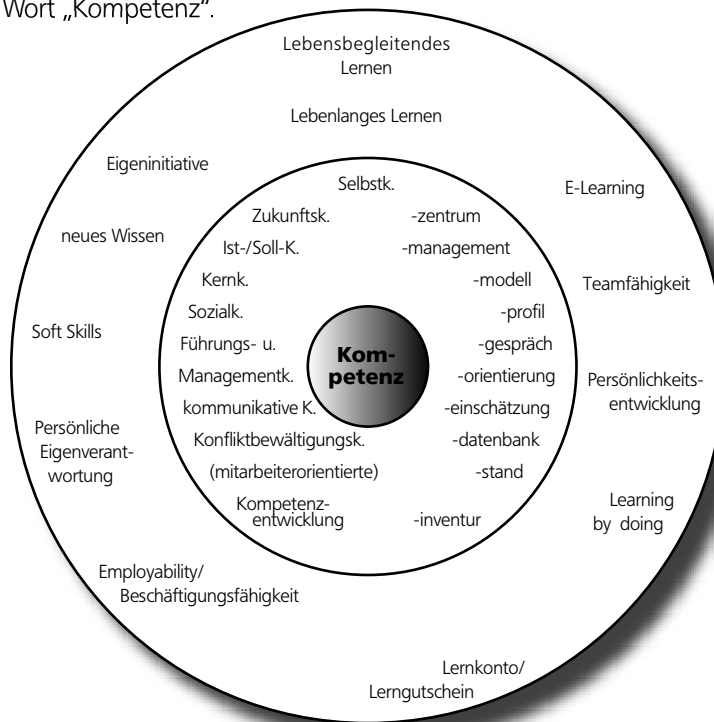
Wort „Kompetenz".

Lebensbegleitendes Lernen

Lebenlanges Lernen

Eigeninitiative

E-Learning

neues Wissen

Teamfähigkeit

Soft Skills

Persönlichkeitsentwicklung

Persönliche Eigenverantwortung

Learning by doing

Employability/ Beschäftigungsfähigkeit

Lernkonto/ Lerngutschein

Selbstk.

Zukunftsk.

-zentrum

Ist-/Soll-K.

-management

Kernk.

-modell

Sozialk.

-profil

Führungs- u.

-gespräch

Managementk.

-orientierung

kommunikative K.

-einschätzung

Konfliktbewältigungsk.

-datenbank

(mitarbeiterorientierte)

-stand

Kompetenzentwicklung

-inventur

Kompetenz